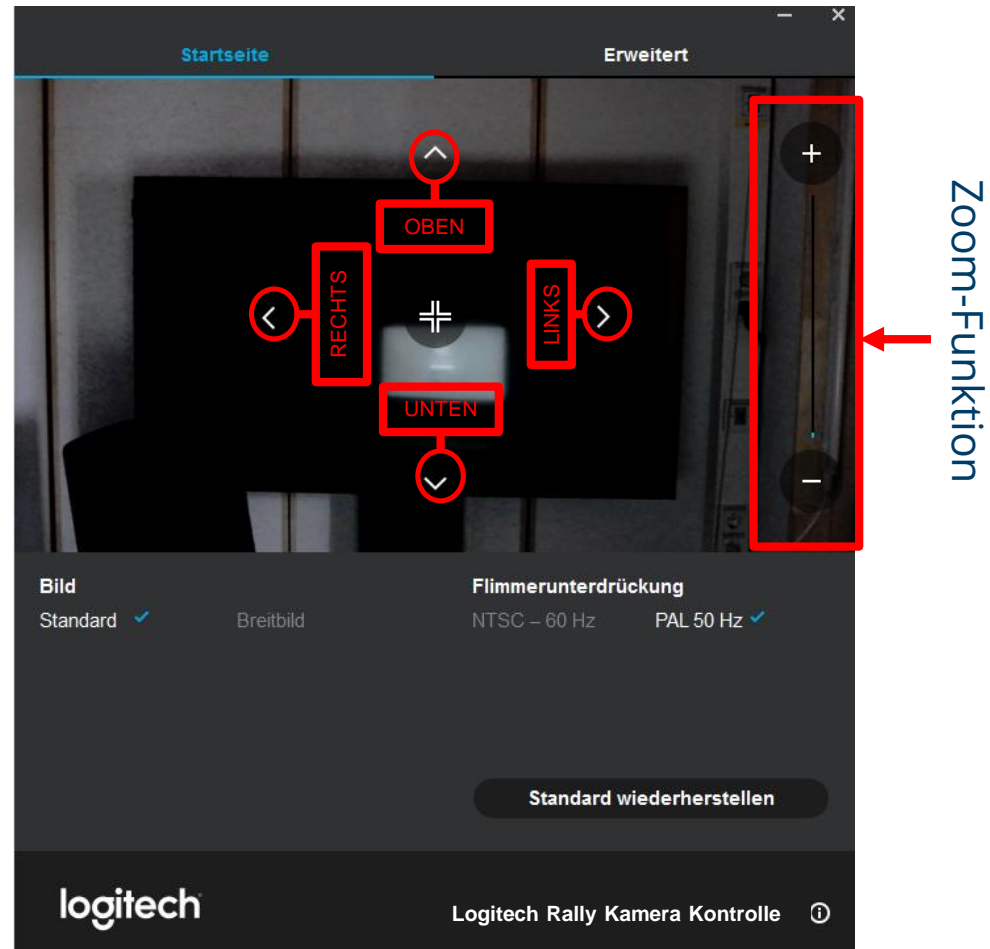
Startseite

Erweitert

OBEN

RECHTS

LINKS

UNTEN

+

–

Zoom-Funktion

Bild

Standard ✓

Breitbild

Flimmerunterdrückung

NTSC – 60 Hz

PAL 50 Hz ✓

Standard wiederherstellen

logitech

Logitech Rally Kamera Kontrolle